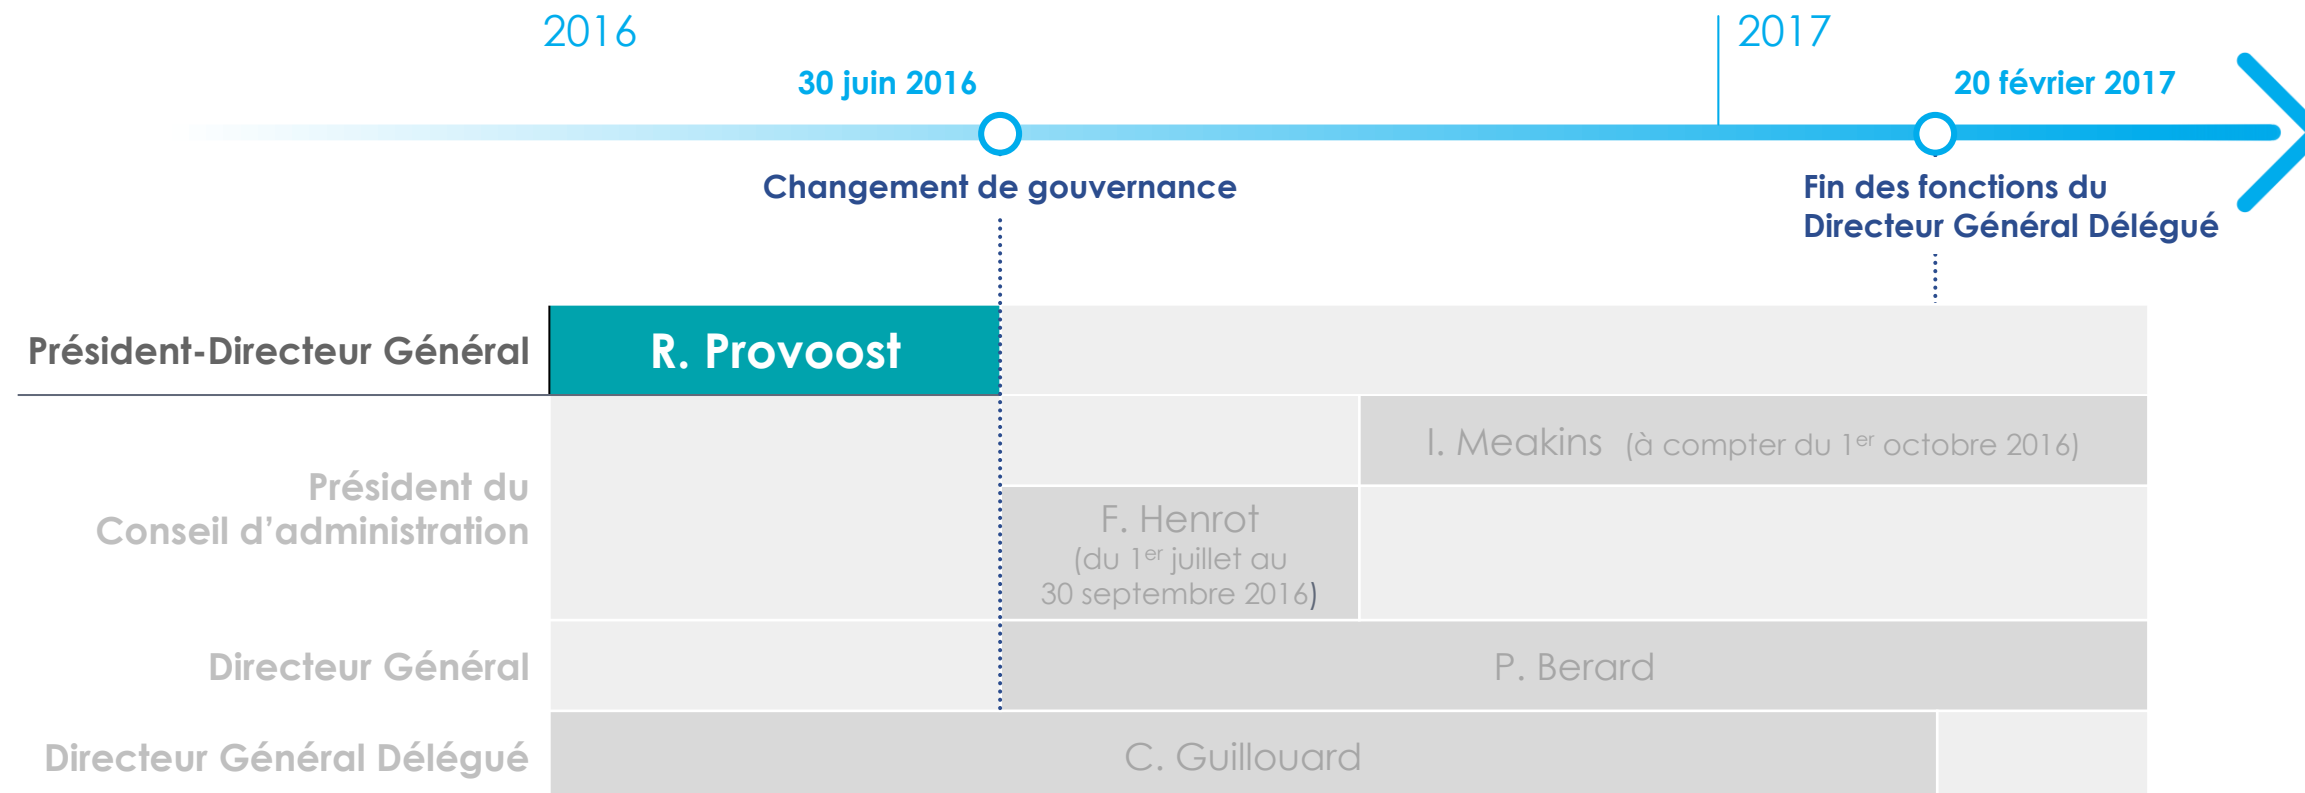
2016

2017

30 juin 2016

20 février 2017

Changement de gouvernance

Fin des fonctions du Directeur Général Délégué

Président-Directeur Général

R. Provoost

I. Meakins (à compter du 1$^{er}$ octobre 2016)

Président du Conseil d'administration

F. Henrot (du 1$^{er}$ juillet au 30 septembre 2016)

Directeur Général

P. Berard

Directeur Général Délégué

C. Guillouard